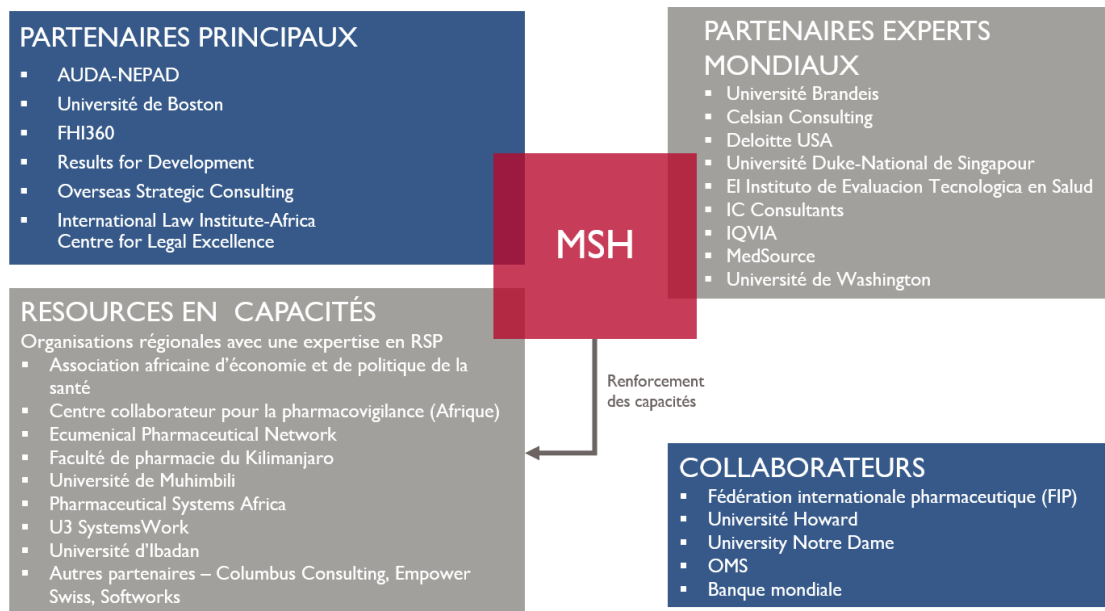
PARTENAIRES PRINCIPAUX
- AUDA-NEPAD
- Université de Boston
- FHI360
- Results for Development
- Overseas Strategic Consulting
- International Law Institute-Africa Centre for Legal Excellence

PARTENAIRES EXPERTS MONDIAUX
- Université Brandeis
- Celsian Consulting
- Deloitte USA
- Université Duke-National de Singapour
- El Instituto de Evaluacion Tecnologica en Salud
- IC Consultants
- IQVIA
- MedSource
- Université de Washington

MSH

RESOURCES EN CAPACITÉS
Organisations régionales avec une expertise en RSP
- Association africaine d'économie et de politique de la santé
- Centre collaborateur pour la pharmacovigilance (Afrique)
- Ecumenical Pharmaceutical Network
- Faculté de pharmacie du Kilimanjaro
- Université de Muhimbili
- Pharmaceutical Systems Africa
- U3 SystemsWork
- Université d'Ibadan
- Autres partenaires – Columbus Consulting, Empower Swiss, Softworks

Renforcement des capacités

COLLABORATEURS
- Fédération internationale pharmaceutique (FIP)
- Université Howard
- University Notre Dame
- OMS
- Banque mondiale